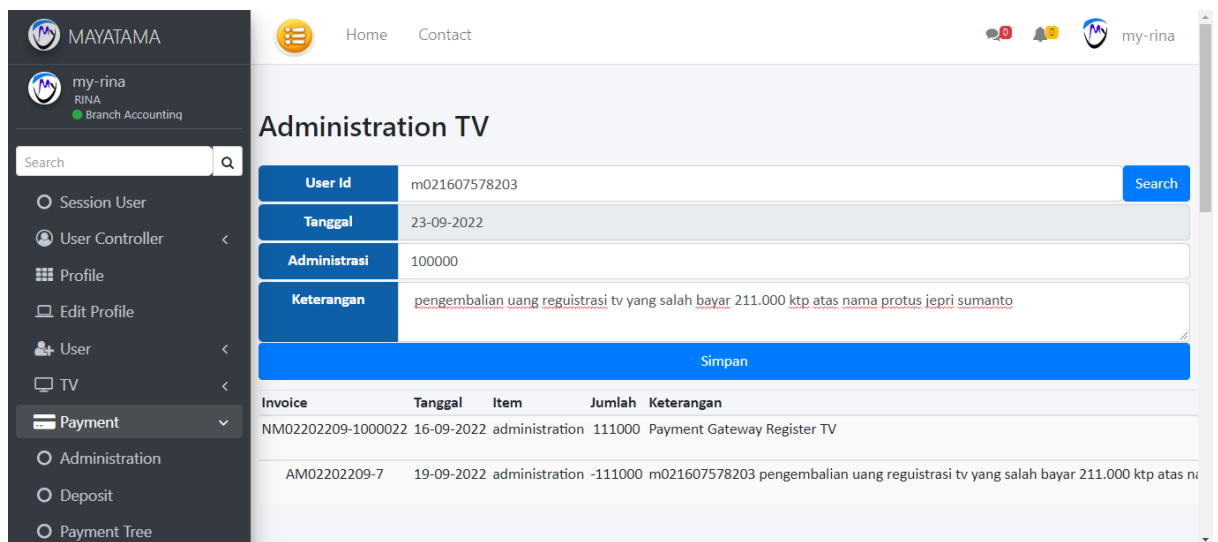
MAYATAMA

my-rina
RINA
Branch Accounting

Search

Session User
User Controller
Profile
Edit Profile
User
TV
Payment
Administration
Deposit
Payment Tree

Home Contact

0 0 my-rina

Administration TV

User Id m021607578203 Search
Tanggal 23-09-2022
Administrasi 100000
Keterangan pengembalian uang reguistrasi tv yang salah bayar 211.000 ktp atas nama protus jepri sumanto

Simpan

| Invoice | Tanggal | Item | Jumlah | Keterangan |
|---|---|---|---|---|
| NM02202209-1000022 | 16-09-2022 | administration | 111000 | Payment Gateway Register TV |
| AM02202209-7 | 19-09-2022 | administration | -111000 | m021607578203 pengembalian uang reguistrasi tv yang salah bayar 211.000 ktp atas na |